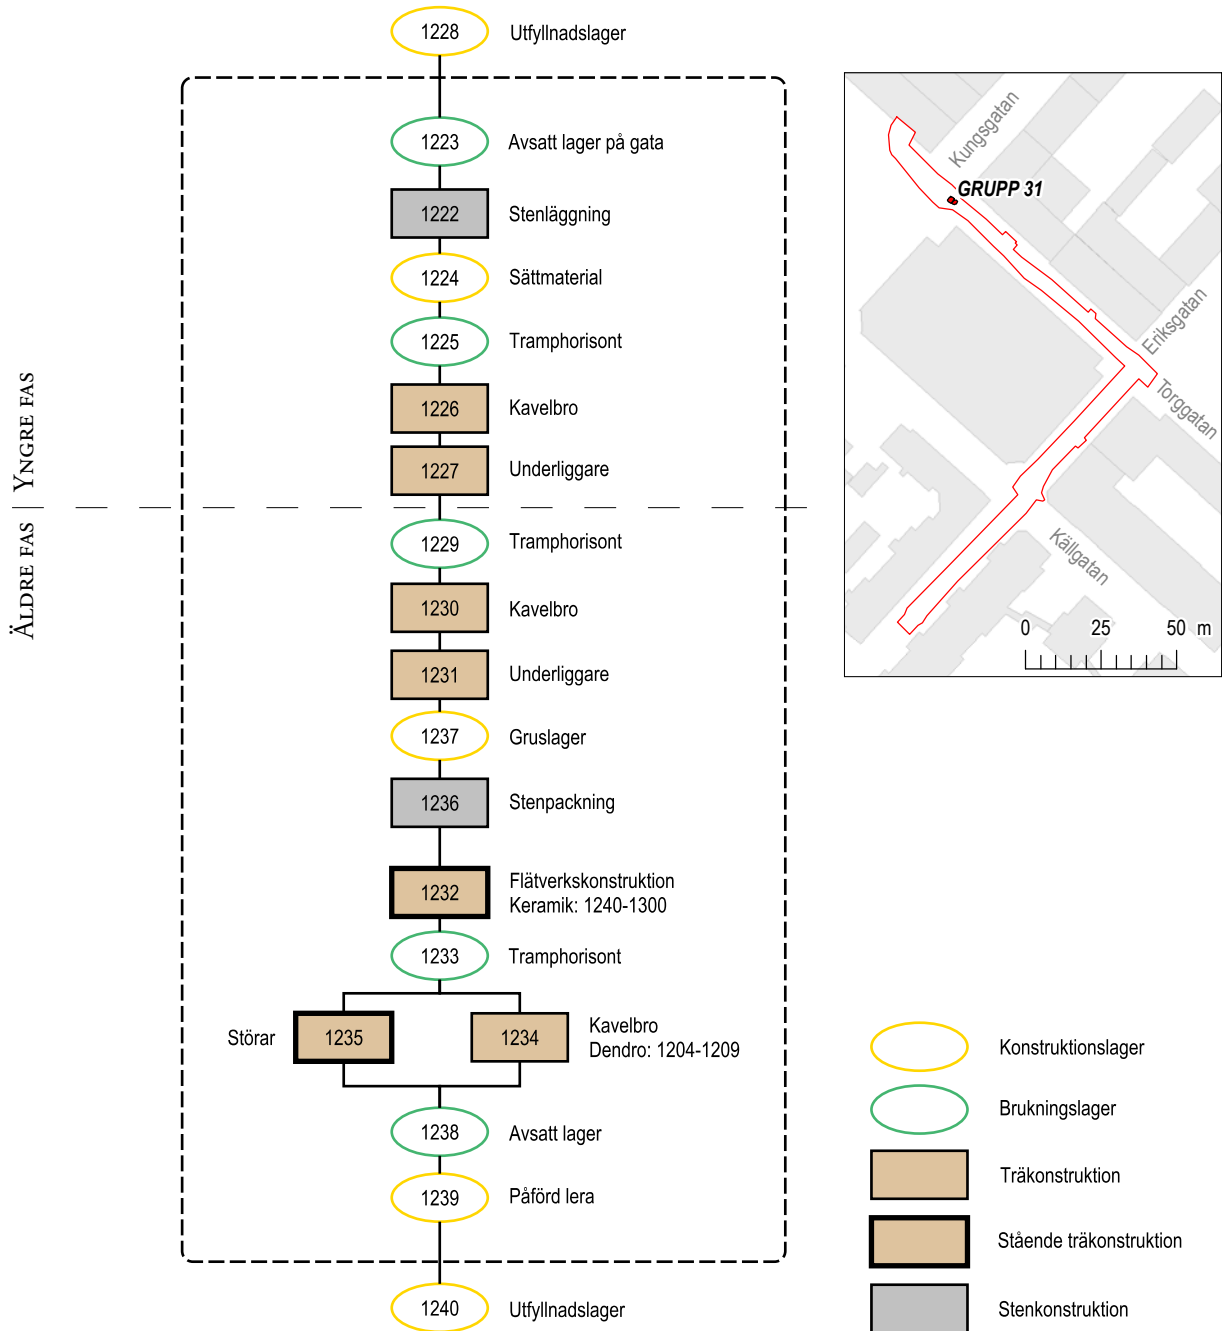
1228 Utfyllnadslager

Yngre fas

1223 Avsatt lager på gata

1222 Stenläggning

1224 Sättmaterial

1225 Tramphorisont

1226 Kavelbro

1227 Underliggare

Äldre fas

1229 Tramphorisont

1230 Kavelbro

1231 Underliggare

1237 Gruslager

1236 Stenpackning

1232 Flätverkskonstruktion Keramik: 1240-1300

1233 Tramphorisont

Störar 1235

1234 Kavelbro Dendro: 1204-1209

1238 Avsatt lager

1239 Påförd lera

1240 Utfyllnadslager

Kungsgatan
GRUPP 31
Eriksgatan
Torggatan
Källgatan
0 25 50 m

Konstruktionslager
Brukningslager
Träkonstruktion
Stående träkonstruktion
Stenkonstruktion